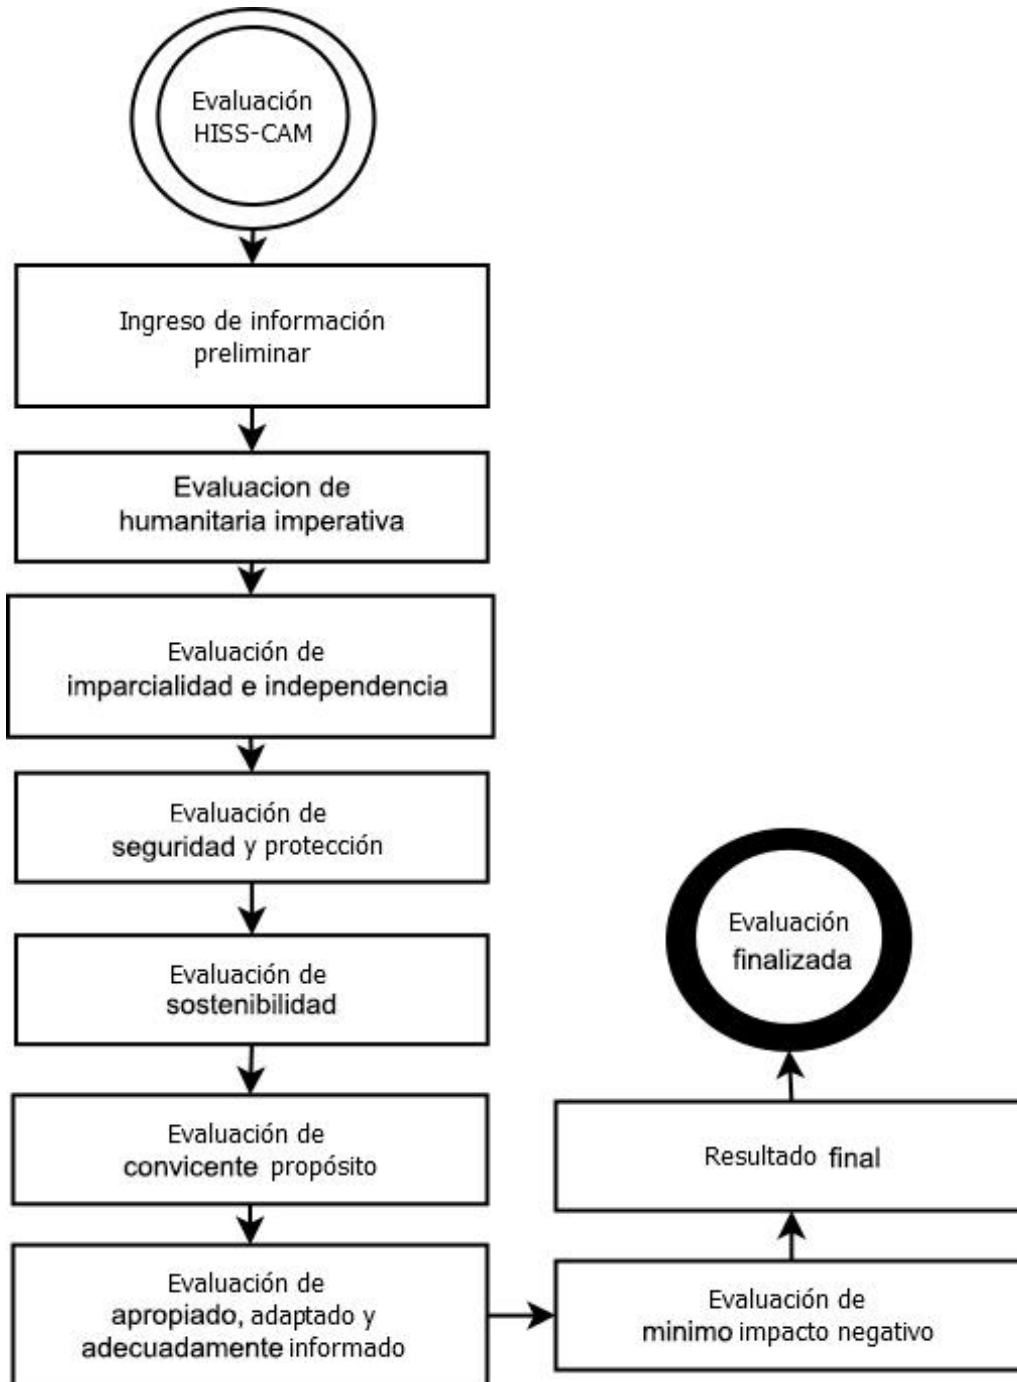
Evaluación HISS-CAM

Ingreso de información preliminar

Evaluacion de humanitaria imperativa

Evaluación de imparcialidad e independencia

Evaluación de seguridad y protección

Evaluación de sostenibilidad

Evaluación de convicente propósito

Evaluación de apropiado, adaptado y adecuadamente informado

Evaluación de minimo impacto negativo

Resultado final

Evaluación finalizada